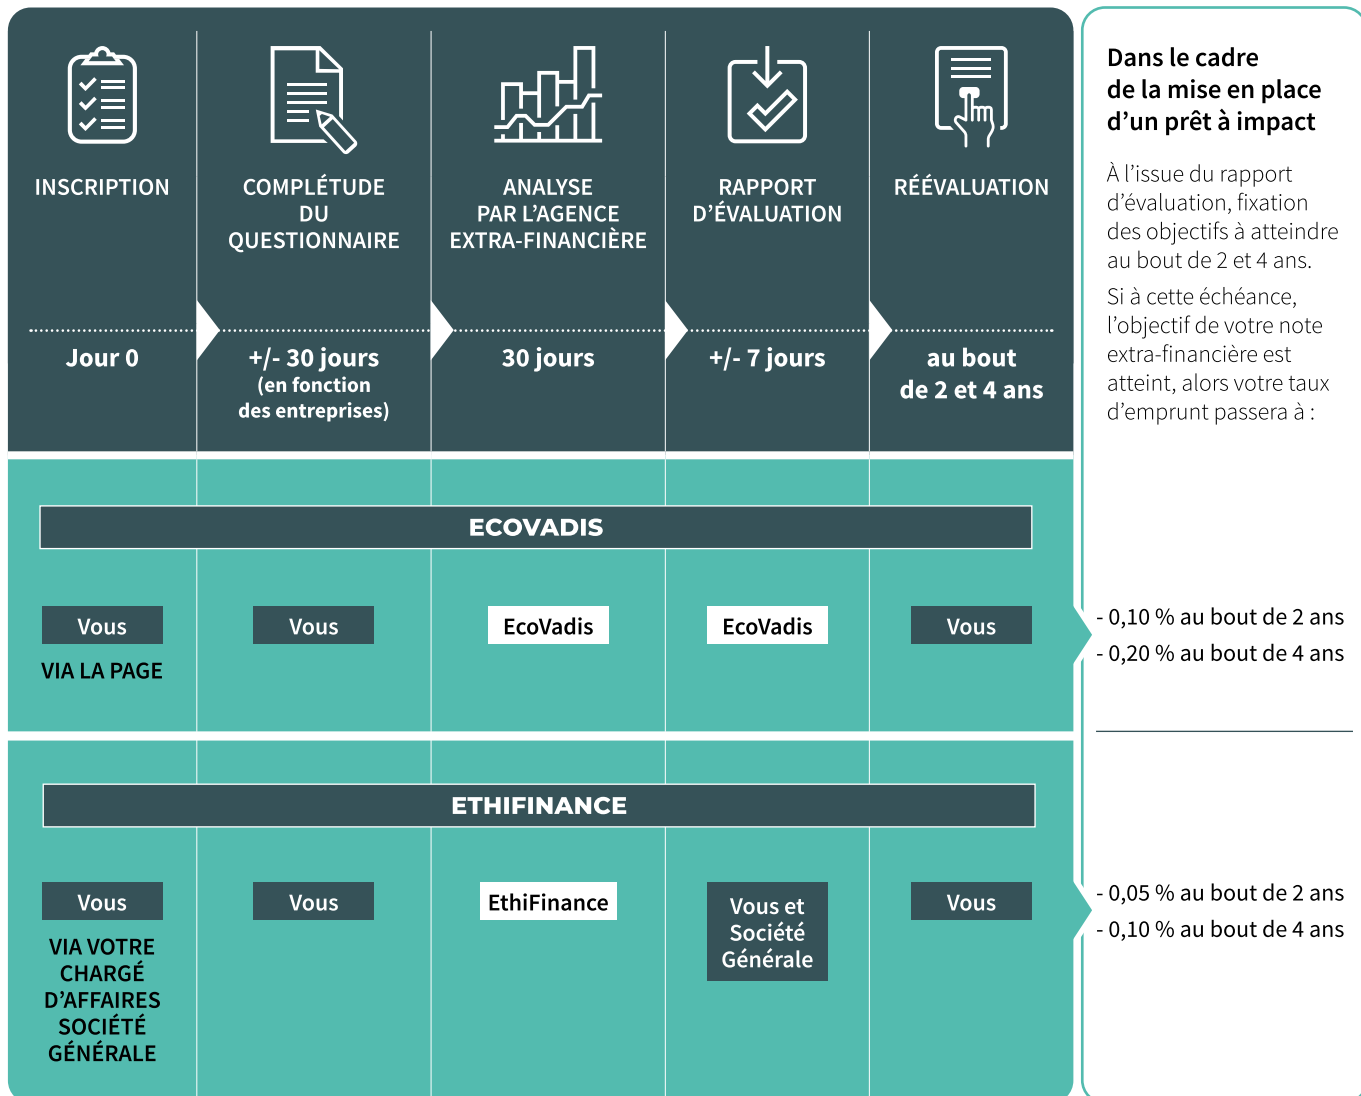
INSCRIPTION

COMPLÉTUDE DU QUESTIONNAIRE

ANALYSE PAR L'AGENCE EXTRA-FINANCIÈRE

RAPPORT D'ÉVALUATION

RÉÉVALUATION

Jour 0

+/- 30 jours (en fonction des entreprises)

30 jours

+/- 7 jours

au bout de 2 et 4 ans

ECOVADIS

| Vous VIA LA PAGE | Vous | EcoVadis | EcoVadis | Vous |
|---|---|---|---|---|

ETHIFINANCE

| Vous VIA VOTRE CHARGÉ D'AFFAIRES SOCIÉTÉ GÉNÉRALE | Vous | EthiFinance | Vous et Société Générale | Vous |
|---|---|---|---|---|

Dans le cadre de la mise en place d'un prêt à impact

À l'issue du rapport d'évaluation, fixation des objectifs à atteindre au bout de 2 et 4 ans.

Si à cette échéance, l'objectif de votre note extra-financière est atteint, alors votre taux d'emprunt passera à :

- 0,10 % au bout de 2 ans
- 0,20 % au bout de 4 ans

- 0,05 % au bout de 2 ans
- 0,10 % au bout de 4 ans